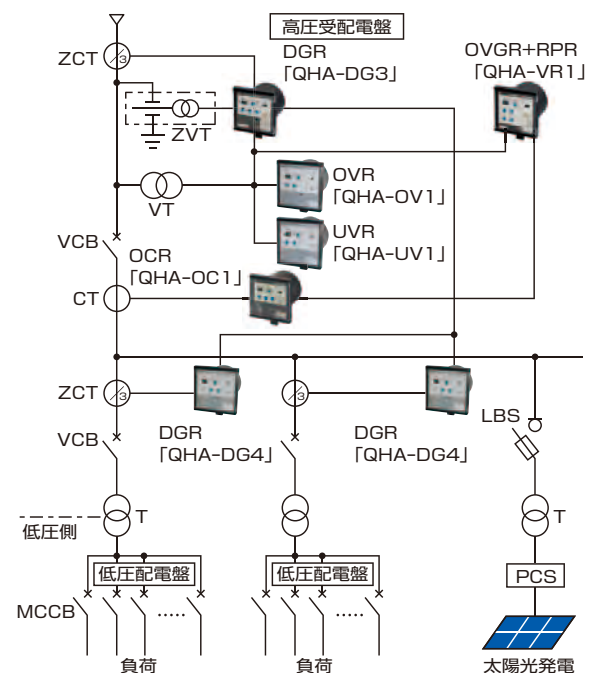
高圧受配電盤

ZCT

3

DGR
「QHA-DG3」

OVGR+RPR
「QHA-VR1」

ZVT

OVR
「QHA-OV1」

VT

UVR
「QHA-UV1」

VCB

OCR
「QHA-OC1」

CT

ZCT

3

3

VCB

DGR
「QHA-DG4」

DGR
「QHA-DG4」

LBS

T

T

低圧側

低圧配電盤

低圧配電盤

PCS

MCCB

.....

.....

負荷

負荷

太陽光発電